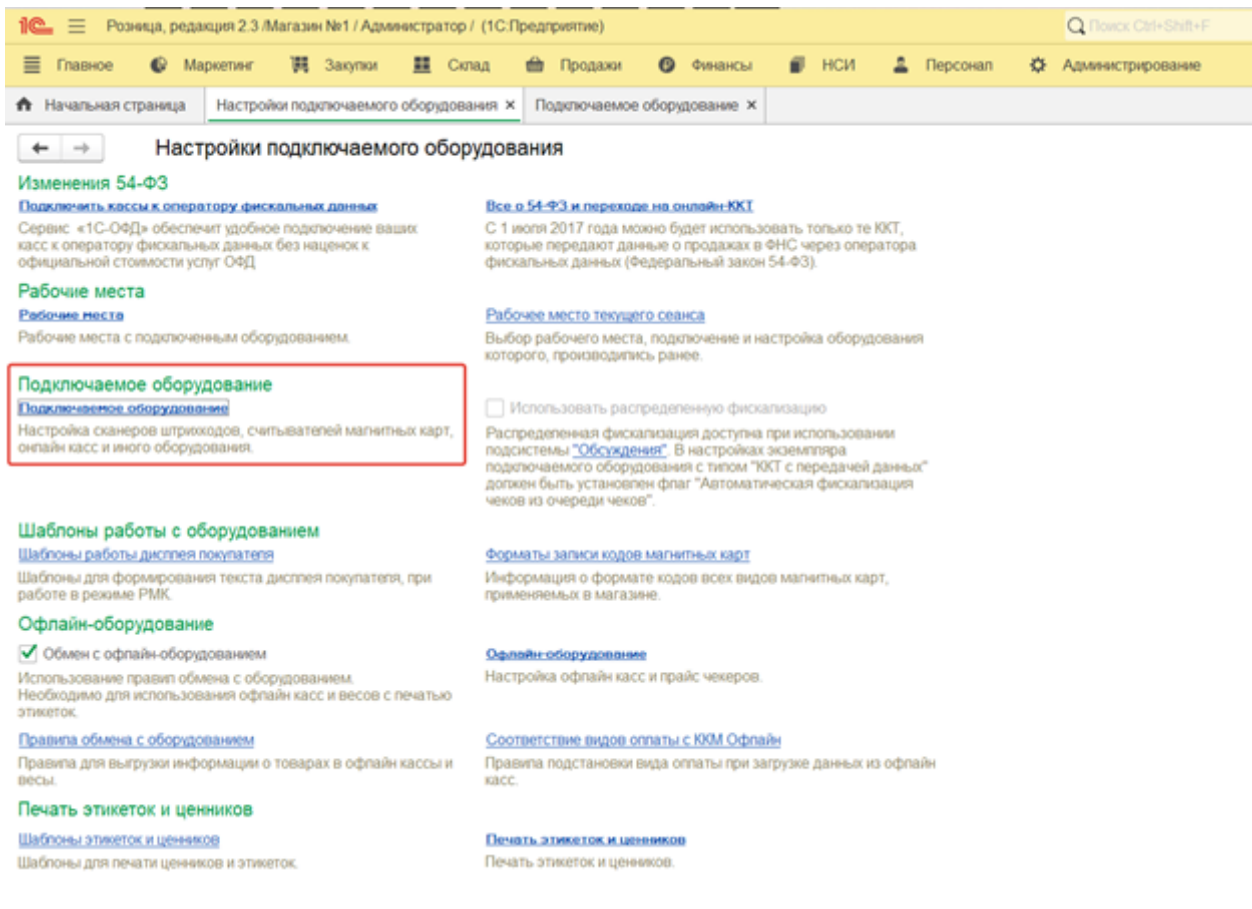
1С ☰ Розница, редакция 2.3 /Магазин №1 / Администратор / (1С:Предприятие)
Поиск Ctrl+Shift+F

Главное Маркетинг Закупки Склад Продажи Финансы НСИ Персонал Администрирование

Начальная страница | Настройки подключаемого оборудования × | Подключаемое оборудование ×

Настройки подключаемого оборудования

Изменения 54-ФЗ

Подключить кассы к оператору фискальных данных
Сервис «1С-ОФД» обеспечит удобное подключение ваших касс к оператору фискальных данных без наценок к официальной стоимости услуг ОФД

Все о 54-ФЗ и переходе на онлайн-ККТ
С 1 июля 2017 года можно будет использовать только те ККТ, которые передают данные о продажах в ФНС через оператора фискальных данных (Федеральный закон 54-ФЗ).

Рабочие места

Рабочие места
Рабочие места с подключенным оборудованием.

Рабочее место текущего сеанса
Выбор рабочего места, подключение и настройка оборудования которого, производились ранее.

Подключаемое оборудование

Подключаемое оборудование
Настройка сканеров штрихкодов, считывателей магнитных карт, онлайн касс и иного оборудования.

Использовать распределенную фискализацию
Распределенная фискализация доступна при использовании подсистемы "Обсуждения". В настройках экземпляра подключаемого оборудования с типом "ККТ с передачей данных" должен быть установлен флаг "Автоматическая фискализация чеков из очереди чеков".

Шаблоны работы с оборудованием

Шаблоны работы дисплея покупателя
Шаблоны для формирования текста дисплея покупателя, при работе в режиме РМК.

Форматы записи кодов магнитных карт
Информация о формате кодов всех видов магнитных карт, применяемых в магазине.

Офлайн-оборудование

Обмен с офлайн-оборудованием
Использование правил обмена с оборудованием. Необходимо для использования офлайн касс и весов с печатью этикеток.

Офлайн-оборудование
Настройка офлайн касс и прайс чекеров.

Правила обмена с оборудованием
Правила для выгрузки информации о товарах в офлайн кассы и весы.

Соответствие видов оплаты с ККМ Офлайн
Правила подстановки вида оплаты при загрузке данных из офлайн касс.

Печать этикеток и ценников

Шаблоны этикеток и ценников
Шаблоны для печати ценников и этикеток.

Печать этикеток и ценников
Печать этикеток и ценников.